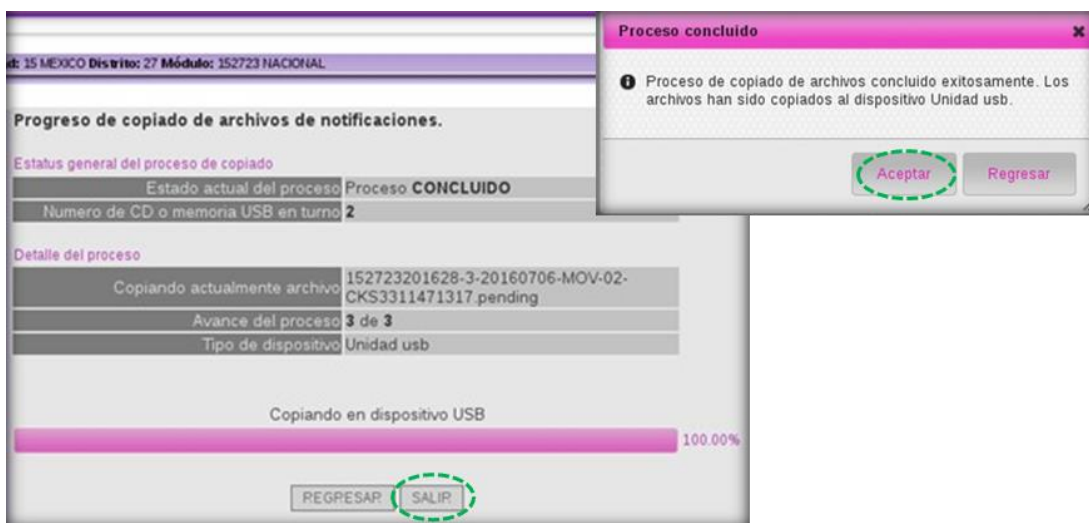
d: 15 MEXICO Distrito: 27 Módulo: 152723 NACIONAL

Progreso de copiado de archivos de notificaciones.

Estatus general del proceso de copiado

| Estado actual del proceso | Proceso CONCLUIDO |
|---|---|
| Numero de CD o memoria USB en turno | 2 |

Detalle del proceso

| Copiando actualmente archivo | 152723201628-3-20160706-MOV-02-CKS3311471317.pending |
|---|---|
| Avance del proceso | 3 de 3 |
| Tipo de dispositivo | Unidad usb |

Copiando en dispositivo USB

100.00%

PEGRESAR SALIR

Proceso concluido

Proceso de copiado de archivos concluido exitosamente. Los archivos han sido copiados al dispositivo Unidad usb.

Aceptar Regresar